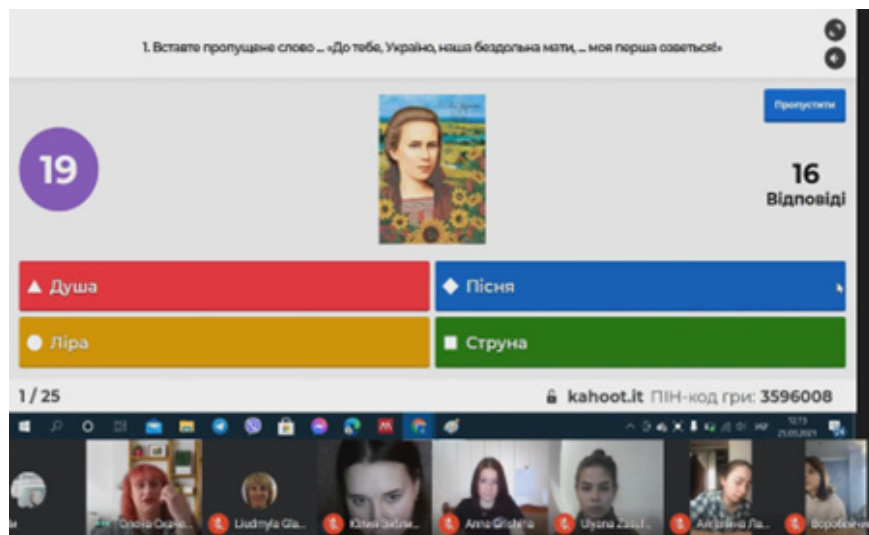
1. Вставте пропущене слово ... «До тебе, Україно, наша бездольна мати, ... моя перша озветься!»

Пропустити

19

16
Відповіді

▲ Душа
◆ Пісня
● Ліра
■ Струна

1/25

kahoot.it ПІН-код гри: 3596008

12:13
25.05.2021

Олена Оксан...
Liudmyla Gla...
Юлія Зибли...
Anna Gristina
Ulyana Zasul...
Ангеліна Ла...
Воробкевич...